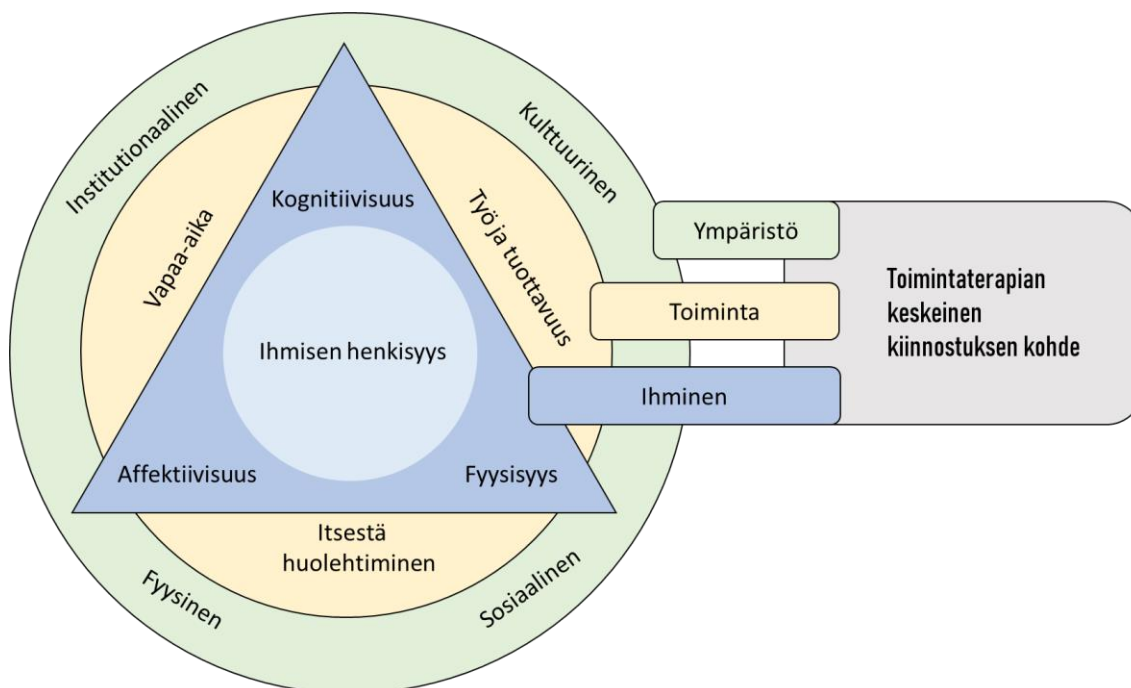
Institutionaalinen

Kulttuurinen

Vapaa-aika

Kognitiivisuus

Työ ja tuottavuus

Ihmisen henkisyys

Affektiivisuus

Fyysisyys

Itsestä huolehtiminen

Fyysinen

Sosiaalinen

Ympäristö

Toiminta

Ihminen

Toimintaterapian keskeinen kiinnostuksen kohde